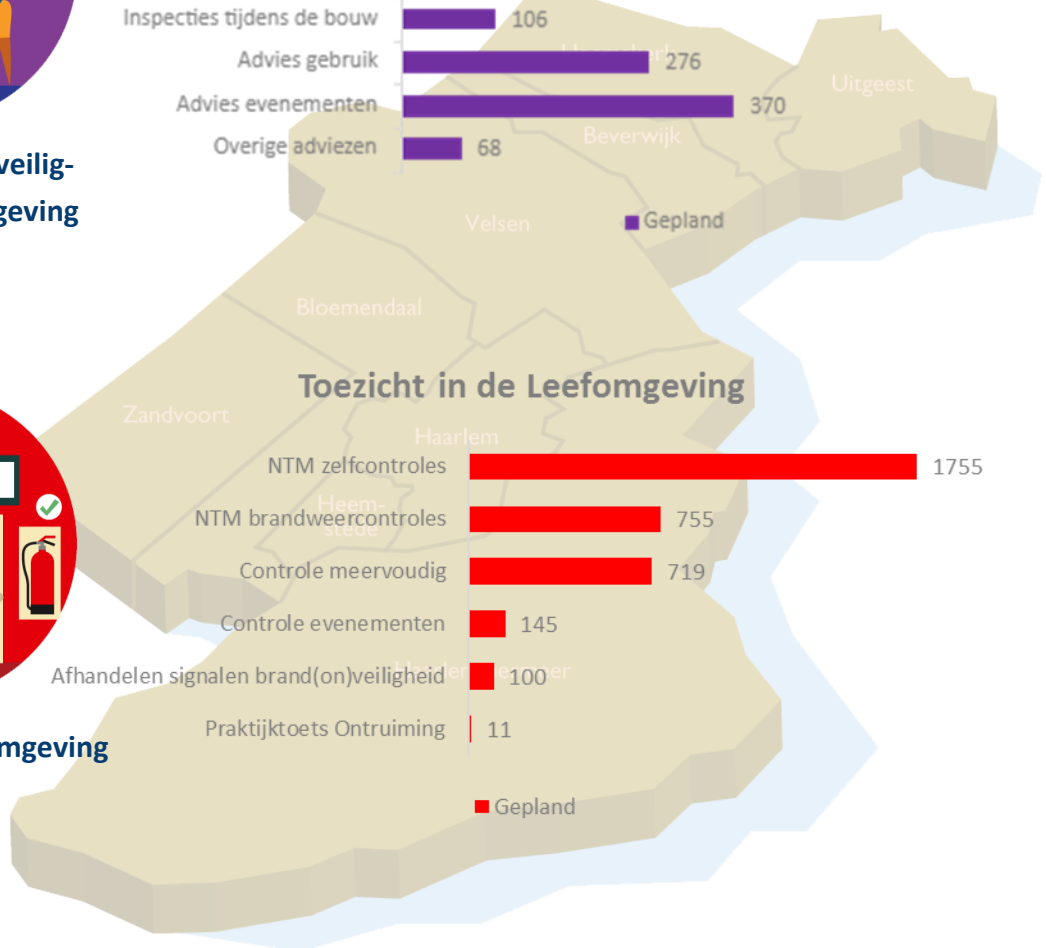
Inspecties tijdens de bouw 106
Advies gebruik 276
Advies evenementen 370
Overige adviezen 68
Gepland

veilig-
geving

Uitgeest
Beverwijk
Velsen
Bloemendaal
Zandvoort
Haarlem
Heemstede

Toezicht in de Leefomgeving

NTM zelfcontroles 1755
NTM brandweercontroles 755
Controle meervoudig 719
Controle evenementen 145
Afhandelen signalen brand(on)veiligheid 100
Praktijktoets Ontruiming 11
Gepland

mgeving